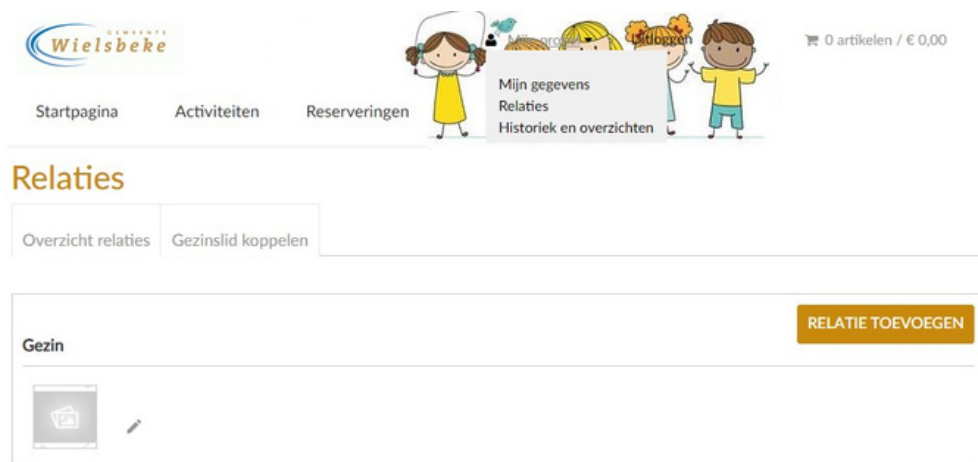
GEMEENTE
Wielsbeke

Mijn profiel Uitloggen

0 artikelen / € 0,00

Startpagina Activiteiten Reserveringen

Mijn gegevens
Relaties
Historiek en overzichten

Relaties

Overzicht relaties Gezinslid koppelen

RELATIE TOEVOEGEN

Gezin